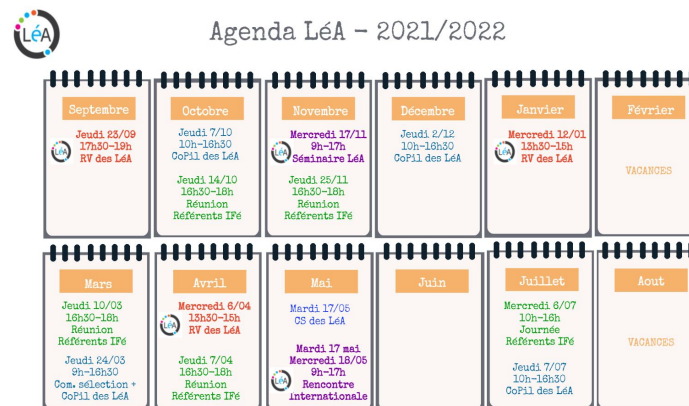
LéA

Agenda LéA - 2021/2022

Septembre
LéA
Jeudi 23/09
17h30-19h
RV des LéA

Octobre
Jeudi 7/10
10h-16h30
CoPil des LéA

Jeudi 14/10
16h30-18h
Réunion
Référents IFé

Novembre
LéA
Mercredi 17/11
9h-17h
Séminaire LéA

Jeudi 25/11
16h30-18h
Réunion
Référents IFé

Décembre
Jeudi 2/12
10h-16h30
CoPil des LéA

Janvier
LéA
Mercredi 12/01
13h30-15h
RV des LéA

Février
VACANCES

Mars
Jeudi 10/03
16h30-18h
Réunion
Référents IFé

Jeudi 24/03
9h-16h30
Com. sélection +
CoPil des LéA

Avril
LéA
Mercredi 6/04
13h30-15h
RV des LéA

Jeudi 7/04
16h30-18h
Réunion
Référents IFé

Mai
Mardi 17/05
CS des LéA

LéA
Mardi 17 mai
Mercredi 18/05
9h-17h
Rencontre
Internationale

Juin

Juillet
Mercredi 6/07
10h-16h
Journée
Référents IFé

Jeudi 7/07
10h-16h30
CoPil des LéA

Aout
VACANCES